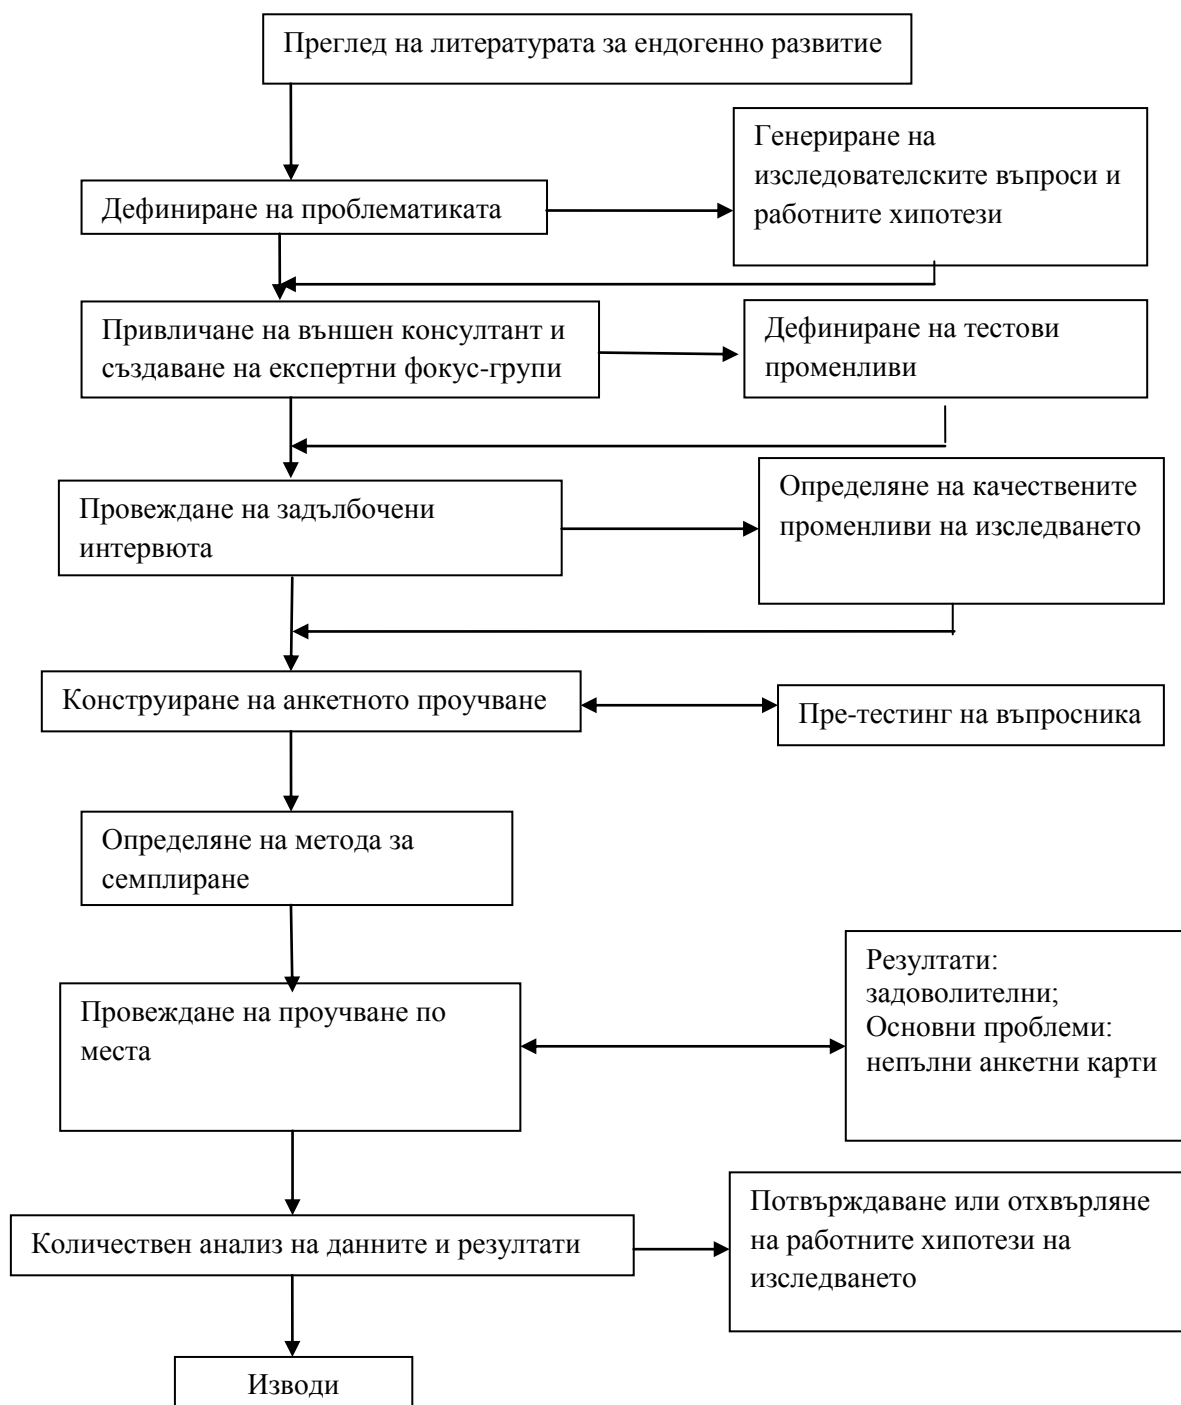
Преглед на литературата за ендогенно развитие

Дефиниране на проблематиката

Генериране на изследователските въпроси и работните хипотези

Привличане на външен консултант и създаване на експертни фокус-групи

Дефиниране на тестови променливи

Провеждане на задълбочени интервюта

Определяне на качествените променливи на изследването

Конструиране на анкетното проучване

Пре-тестинг на въпросника

Определяне на метода за семплиране

Провеждане на проучване по места

Резултати: задоволителни; Основни проблеми: непълни анкетни карти

Количествен анализ на данните и резултати

Потвърждаване или отхвърляне на работните хипотези на изследването

Изводи